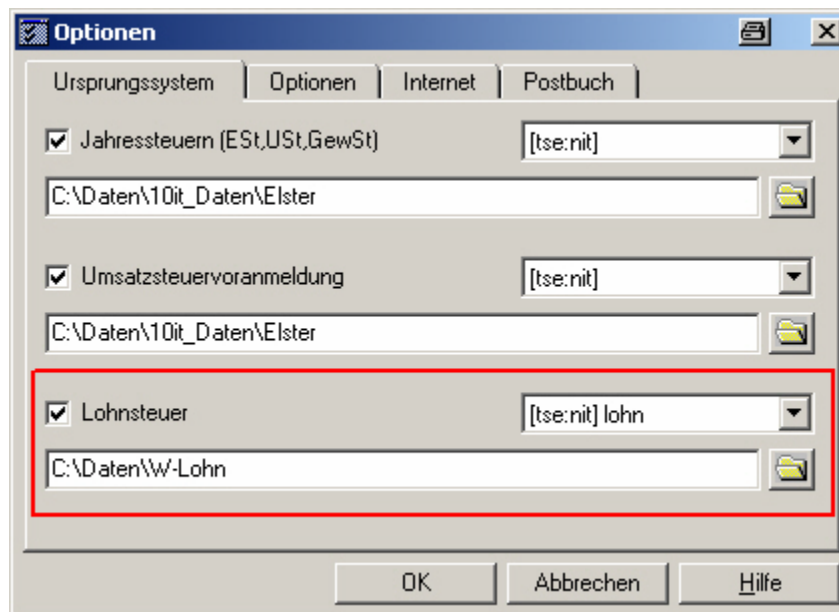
Optionen

Ursprungssystem | Optionen | Internet | Postbuch

Jahressteuern (ESt,USt,GewSt)
[tse:nit]
C:\Daten\10it_Daten\Elster

Umsatzsteuervoranmeldung
[tse:nit]
C:\Daten\10it_Daten\Elster

Lohnsteuer
[tse:nit] lohn
C:\Daten\W-Lohn

OK
Abbrechen
Hilfe